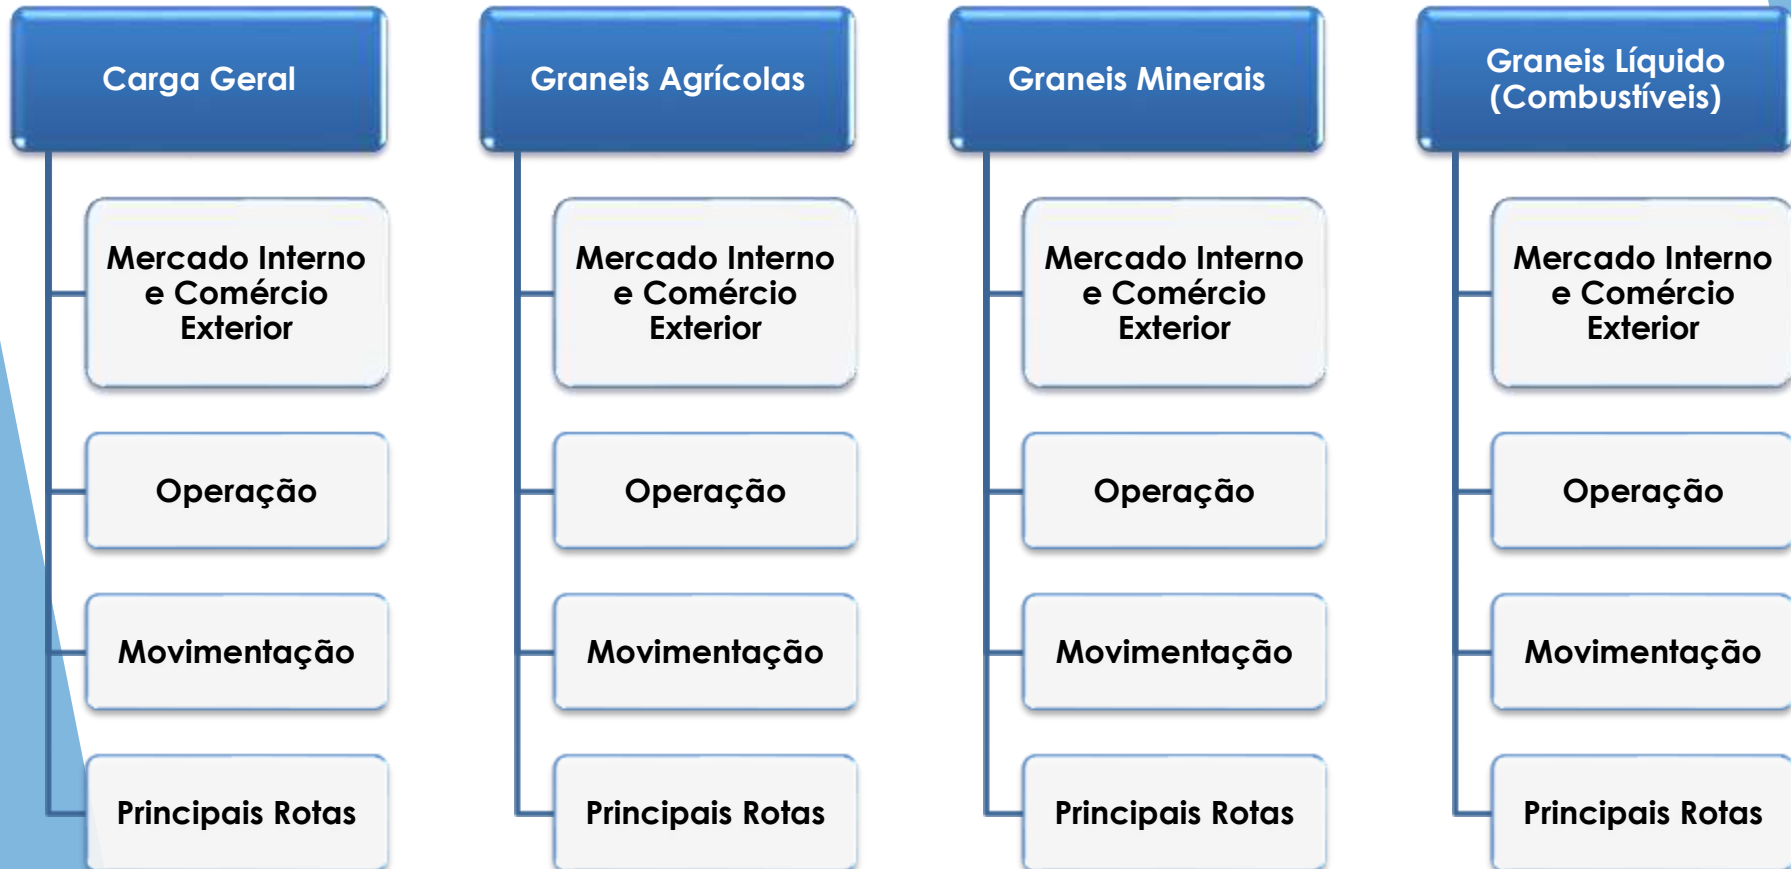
Carga Geral

Mercado Interno e Comércio Exterior

Operação

Movimentação

Principais Rotas

Graneis Agrícolas

Mercado Interno e Comércio Exterior

Operação

Movimentação

Principais Rotas

Graneis Minerais

Mercado Interno e Comércio Exterior

Operação

Movimentação

Principais Rotas

Graneis Líquido (Combustíveis)

Mercado Interno e Comércio Exterior

Operação

Movimentação

Principais Rotas